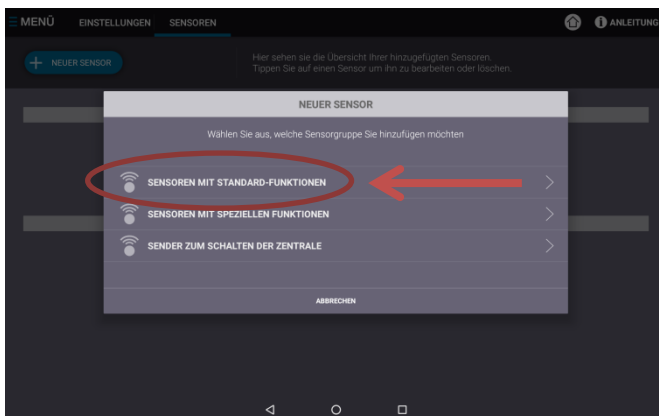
MENÜ EINSTELLUNGEN SENSOREN

ANLEITUNG

NEUER SENSOR

Hier sehen sie die Übersicht Ihrer hinzugefügten Sensoren. Tippen Sie auf einen Sensor um ihn zu bearbeiten oder löschen.

NEUER SENSOR

Wählen Sie aus, welche Sensorgruppe Sie hinzufügen möchten

SENSOREN MIT STANDARD-FUNKTIONEN

SENSOREN MIT SPEZIELLEN FUNKTIONEN

SENDER ZUM SCHALTEN DER ZENTRALE

ABBRECHEN